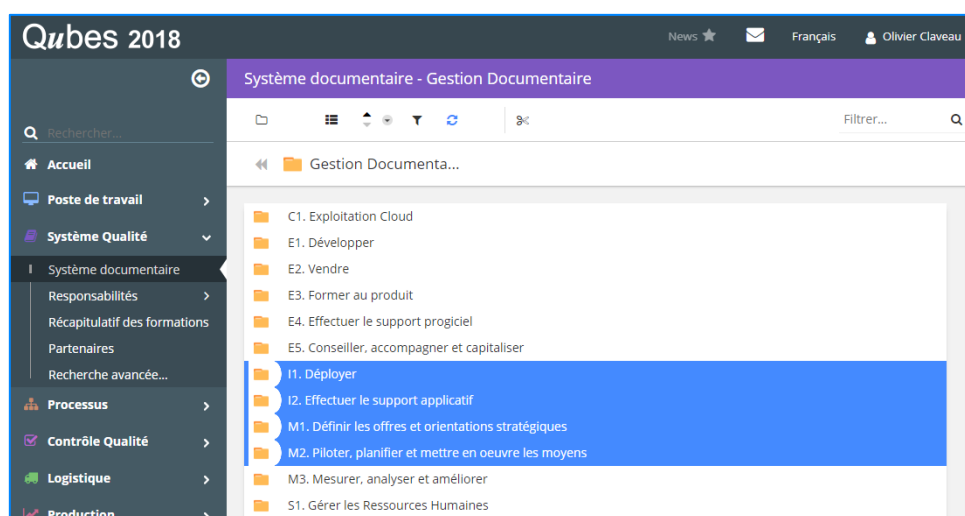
Qubes 2018

News

Français

Olivier Claveau

Rechercher...

Accueil

Poste de travail

Système Qualité

Système documentaire

Responsabilités

Récapitulatif des formations

Partenaires

Recherche avancée...

Processus

Contrôle Qualité

Logistique

Production

Système documentaire - Gestion Documentaire

Filtrer...

Gestion Documenta...

C1. Exploitation Cloud

E1. Développer

E2. Vendre

E3. Former au produit

E4. Effectuer le support progiciel

E5. Conseiller, accompagner et capitaliser

I1. Déployer

I2. Effectuer le support applicatif

M1. Définir les offres et orientations stratégiques

M2. Piloter, planifier et mettre en oeuvre les moyens

M3. Mesurer, analyser et améliorer

S1. Gérer les Ressources Humaines